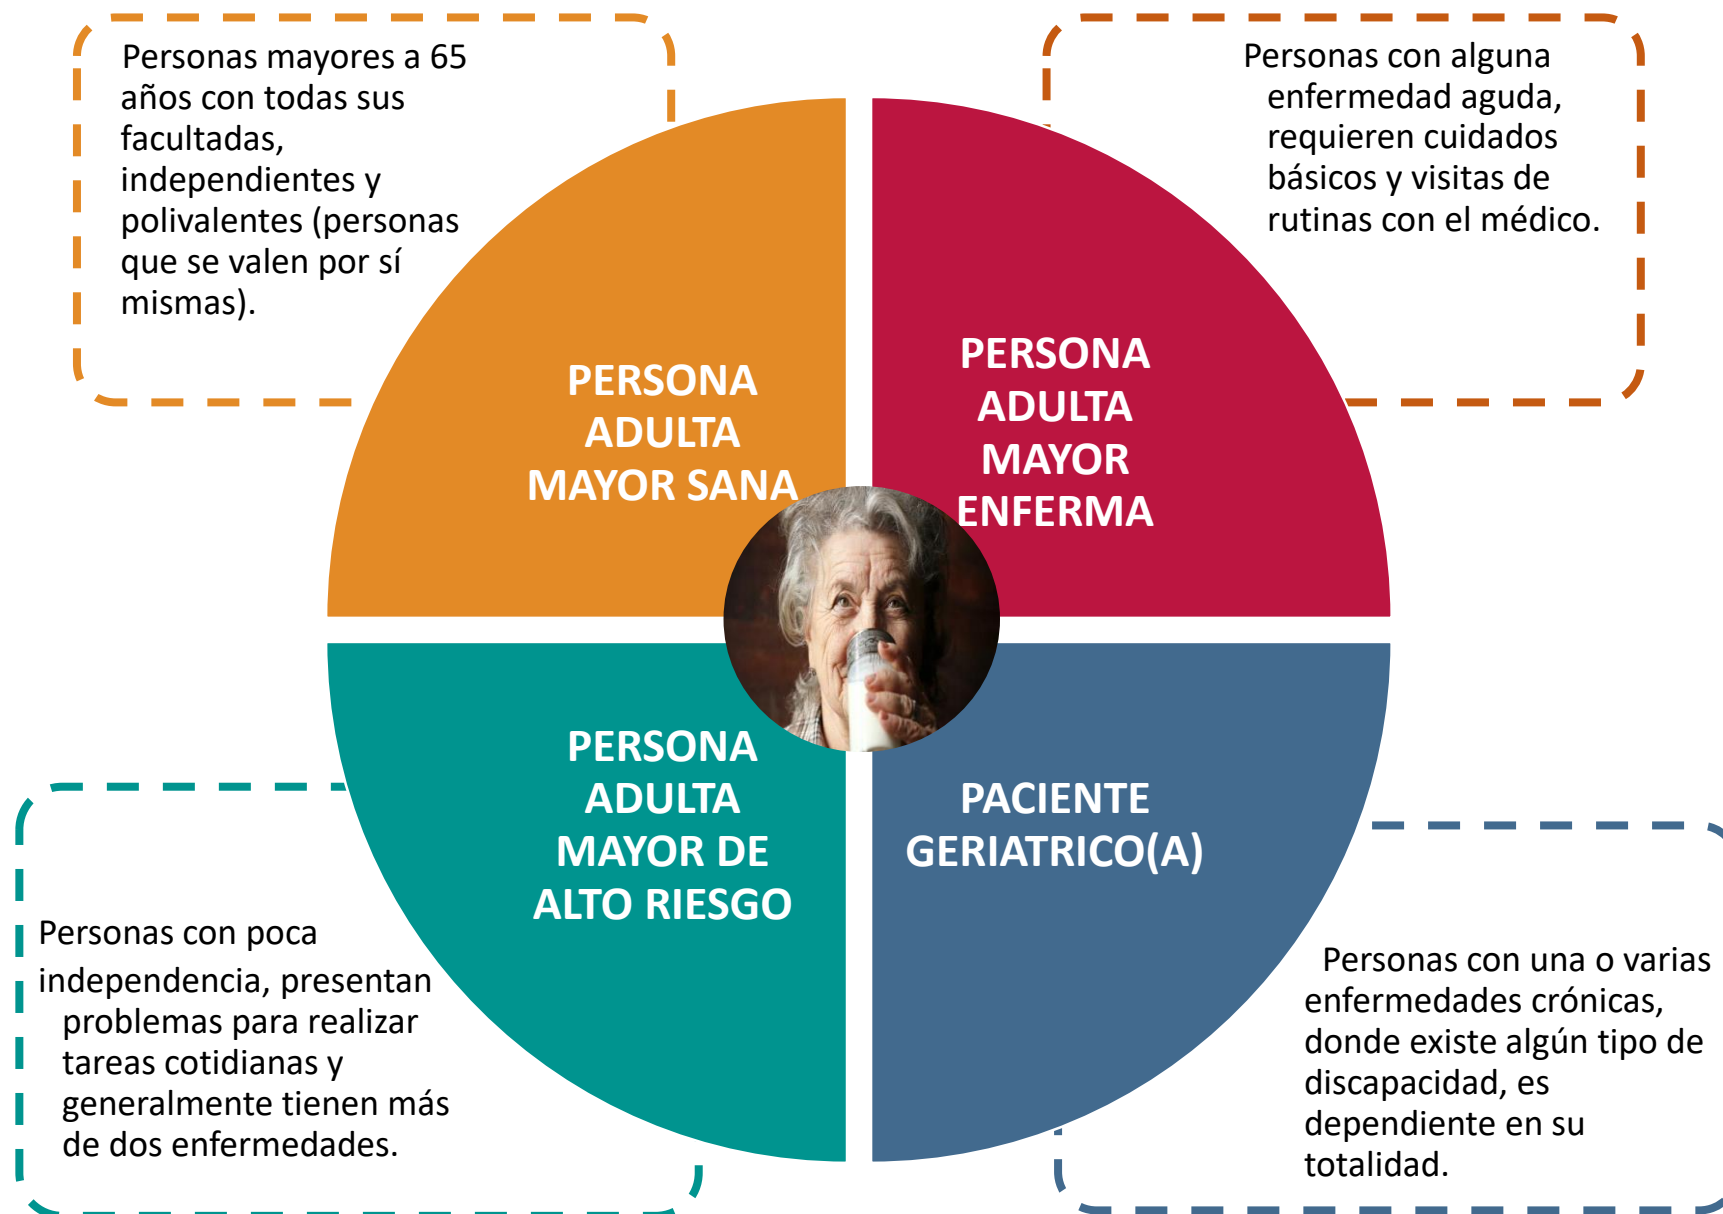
Personas mayores a 65 años con todas sus facultadas, independientes y polivalentes (personas que se valen por sí mismas).

Personas con alguna enfermedad aguda, requieren cuidados básicos y visitas de rutinas con el médico.

PERSONA ADULTA MAYOR SANA

PERSONA ADULTA MAYOR ENFERMA

PERSONA ADULTA MAYOR DE ALTO RIESGO

PACIENTE GERIATRICO(A)

Personas con poca independencia, presentan problemas para realizar tareas cotidianas y generalmente tienen más de dos enfermedades.

Personas con una o varias enfermedades crónicas, donde existe algún tipo de discapacidad, es dependiente en su totalidad.